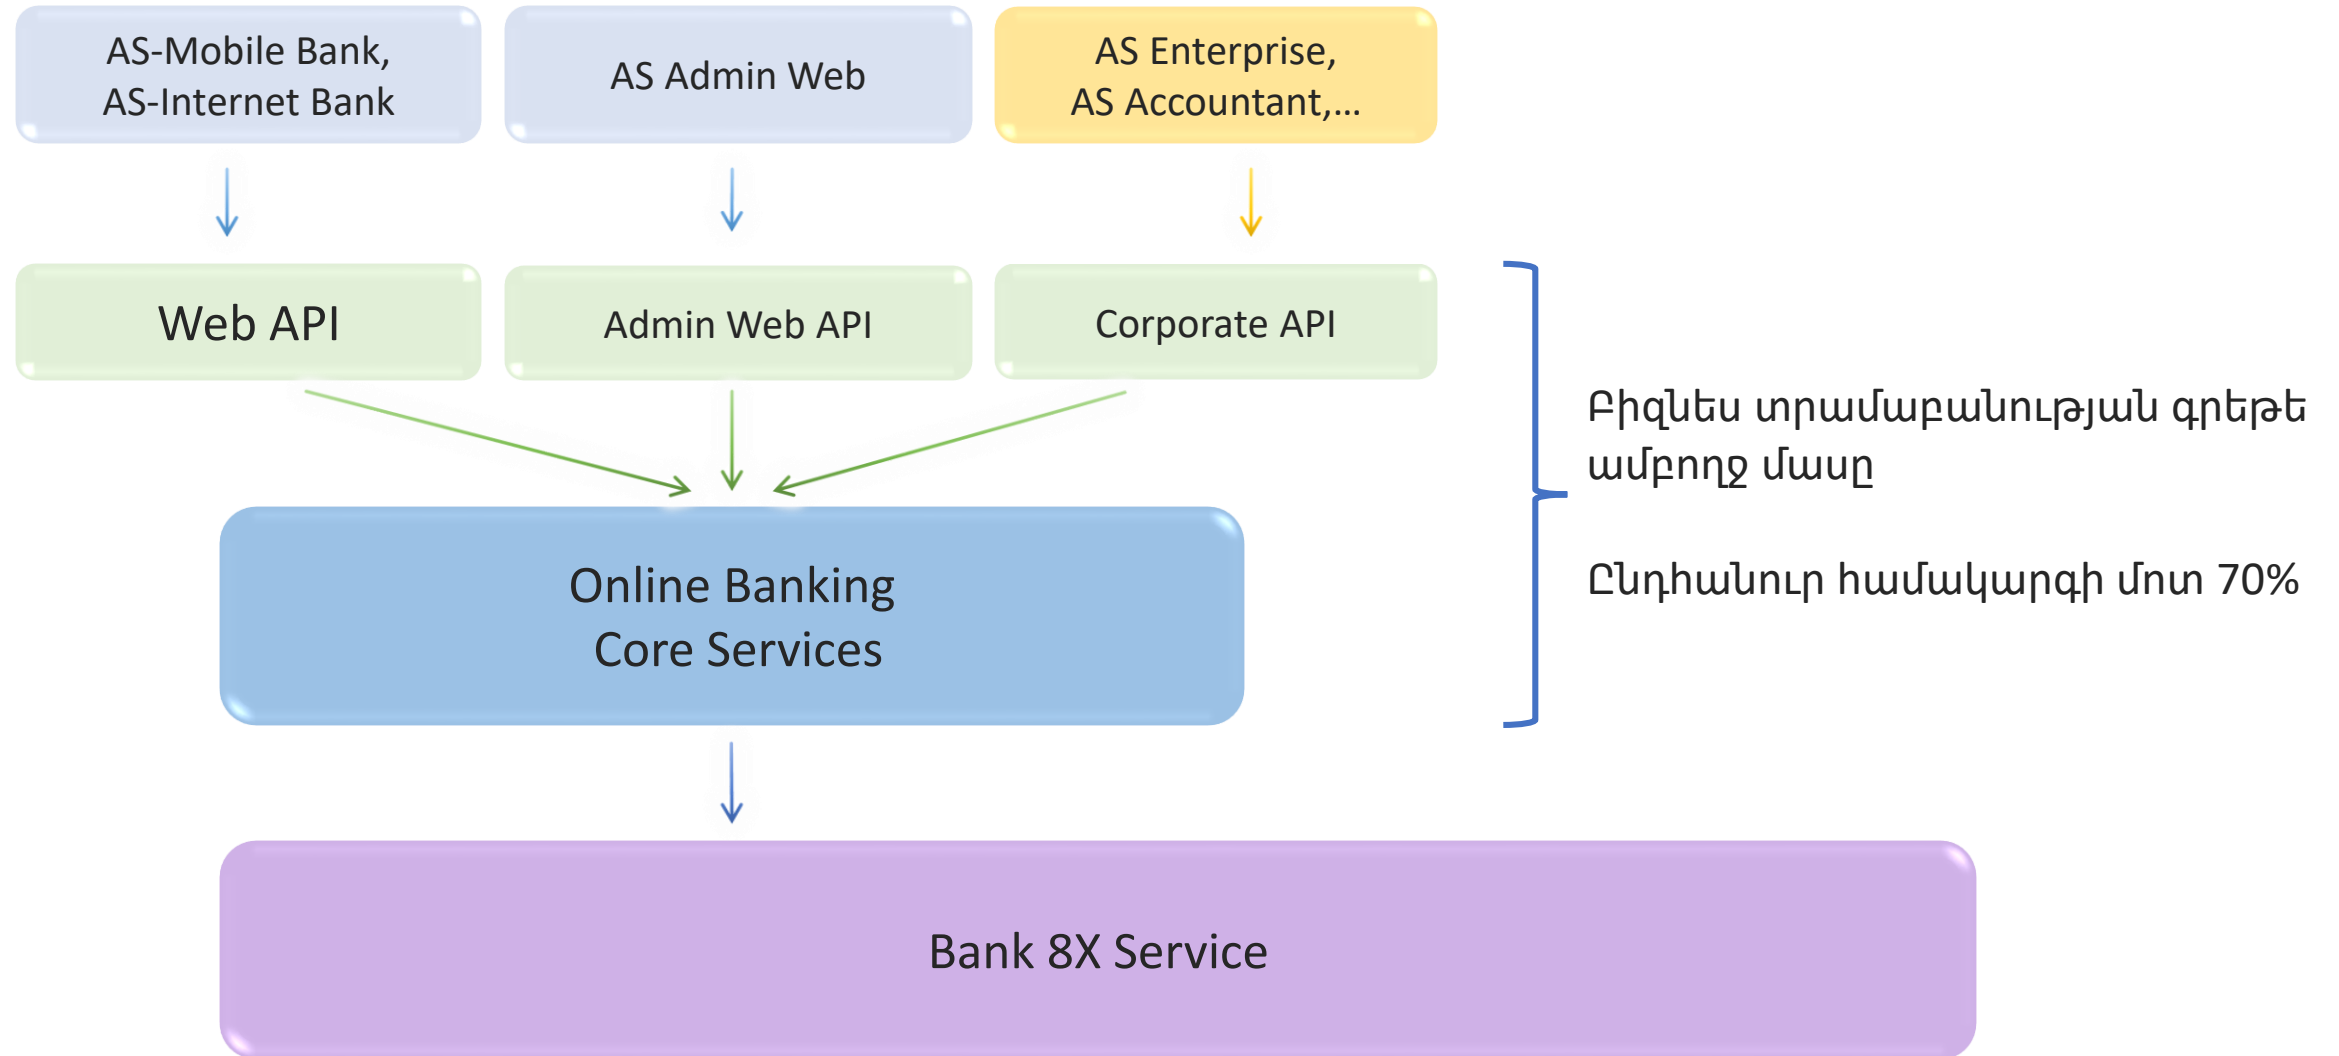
AS-Mobile Bank, AS-Internet Bank

AS Admin Web

AS Enterprise, AS Accountant,...

Web API

Admin Web API

Corporate API

Բիզնես տրամաբանության գրեթե ամբողջ մասը

Ընդհանուր համակարգի մոտ 70%

Online Banking Core Services

Bank 8X Service